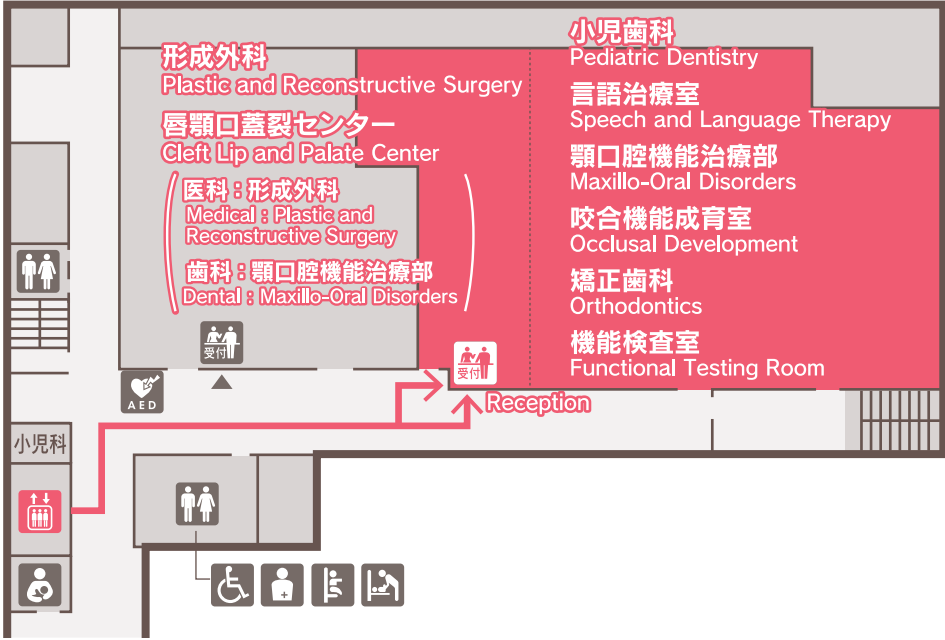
形成外科
Plastic and Reconstructive Surgery
唇顎口蓋裂センター
Cleft Lip and Palate Center
医科：形成外科
Medical : Plastic and Reconstructive Surgery
歯科：顎口腔機能治療部
Dental : Maxillo-Oral Disorders

小児歯科
Pediatric Dentistry
言語治療室
Speech and Language Therapy
顎口腔機能治療部
Maxillo-Oral Disorders
咬合機能成育室
Occlusal Development
矯正歯科
Orthodontics
機能検査室
Functional Testing Room

受付
受付
Reception
AED
小児科